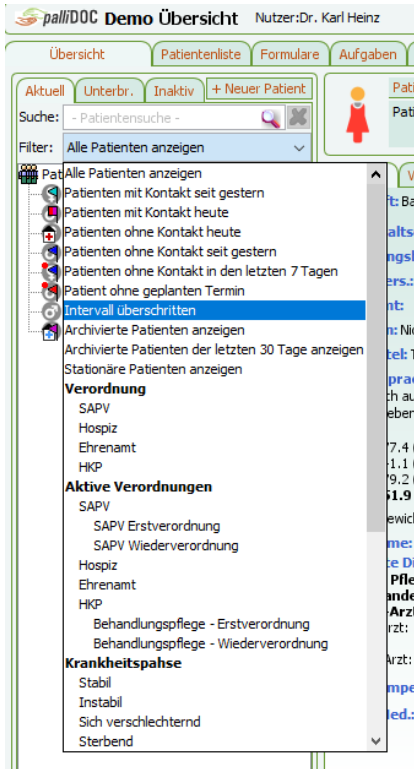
palliDOC Demo Übersicht Nutzer:Dr. Karl Heinz

Übersicht | Patientenliste | Formulare | Aufgaben

Aktuell | Unterbr. | Inaktiv | + Neuer Patient

Suche: - Patientensuche -

Filter: Alle Patienten anzeigen

Alle Patienten anzeigen
Patienten mit Kontakt seit gestern
Patienten mit Kontakt heute
Patienten ohne Kontakt heute
Patienten ohne Kontakt seit gestern
Patienten ohne Kontakt in den letzten 7 Tagen
Patient ohne geplanten Termin
Intervall überschritten
Archivierte Patienten anzeigen
Archivierte Patienten der letzten 30 Tage anzeigen
Stationäre Patienten anzeigen
Verordnung
SAPV
Hospiz
Ehrenamt
HKP
Aktive Verordnungen
SAPV
SAPV Erstverordnung
SAPV Wiederverordnung
Hospiz
Ehrenamt
HKP
Behandlungspflege - Erstverordnung
Behandlungspflege - Wiederverordnung
Krankheitspahse
Stabil
Instabil
Sich verschlechternd
Sterbend